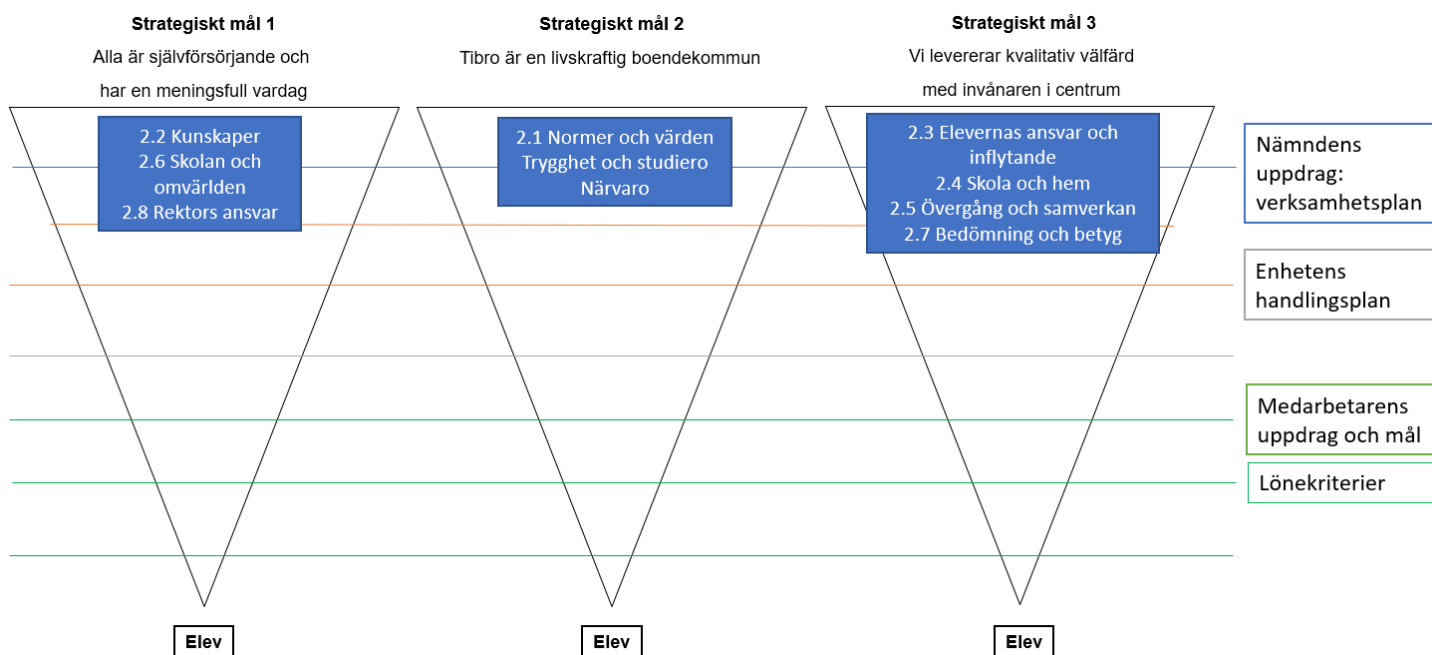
**Strategiskt mål 1**
Alla är självförsörjande och har en meningsfull vardag

2.2 Kunskaper
2.6 Skolan och omvärlden
2.8 Rektors ansvar

Elev

**Strategiskt mål 2**
Tibro är en livskraftig boendekommun

2.1 Normer och värden
Trygghet och studiero
Närvaro

Elev

**Strategiskt mål 3**
Vi levererar kvalitativ välfärd med invånaren i centrum

2.3 Elevernas ansvar och inflytande
2.4 Skola och hem
2.5 Övergång och samverkan
2.7 Bedömning och betyg

Elev

Nämndens uppdrag: verksamhetsplan

Enhetens handlingsplan

Medarbetarens uppdrag och mål

Lönekriterier